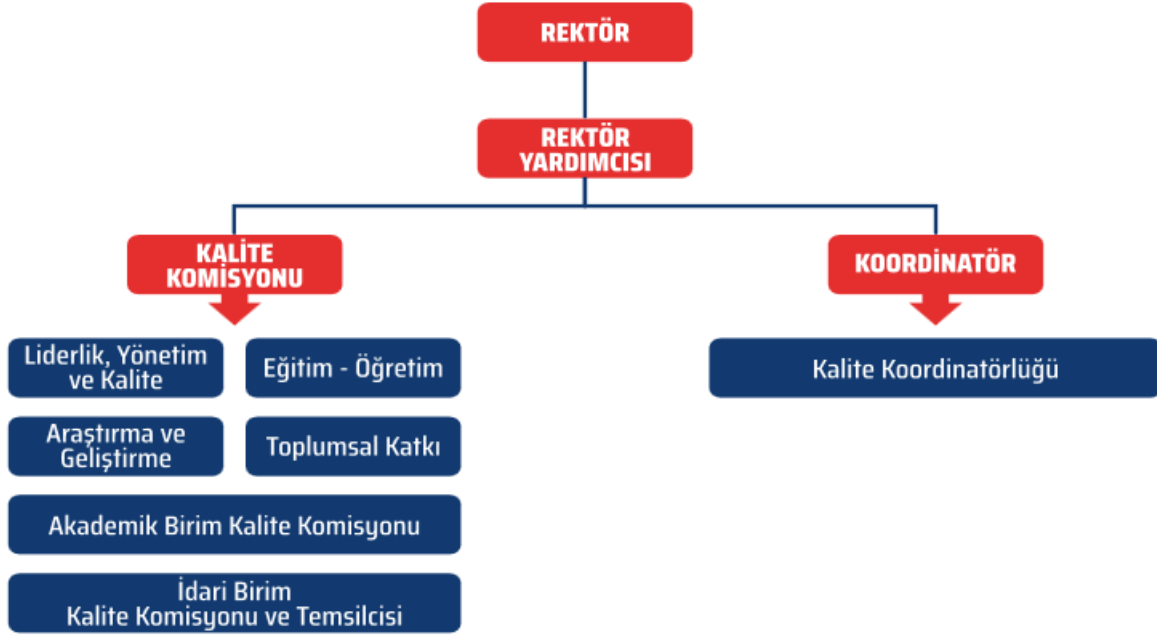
REKTÖR

REKTÖR YARDIMCISI

KALİTE KOMİSYONU

KOORDİNATÖR

Liderlik, Yönetim ve Kalite

Eğitim - Öğretim

Araştırma ve Geliştirme

Toplumsal Katkı

Akademik Birim Kalite Komisyonu

İdari Birim Kalite Komisyonu ve Temsilcisi

Kalite Koordinatörlüğü